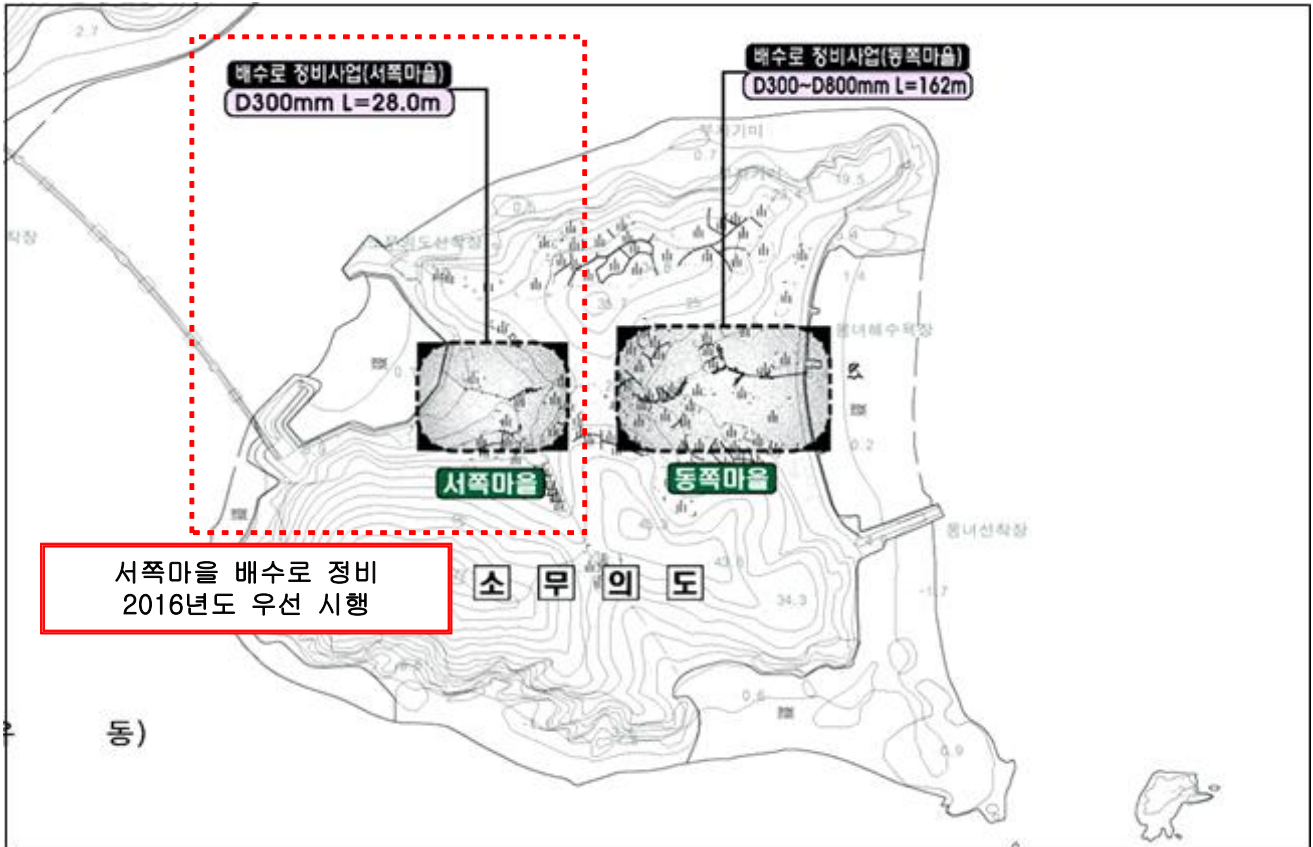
배수로 정비사업(서쪽마을)
D300mm L=28.0m

배수로 정비사업(동쪽마을)
D300~D800mm L=162m

2.7

떼기미

0.7

19.5

23.4

착장

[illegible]선착장

0.5

34.1

25

1.4

동녀해수욕장

0.2

서쪽마을

동쪽마을

동녀선착장

45.3

43.6

34.3

-1.7

서쪽마을 배수로 정비
2016년도 우선 시행

소 무 의 도

0.6

0.9

동)